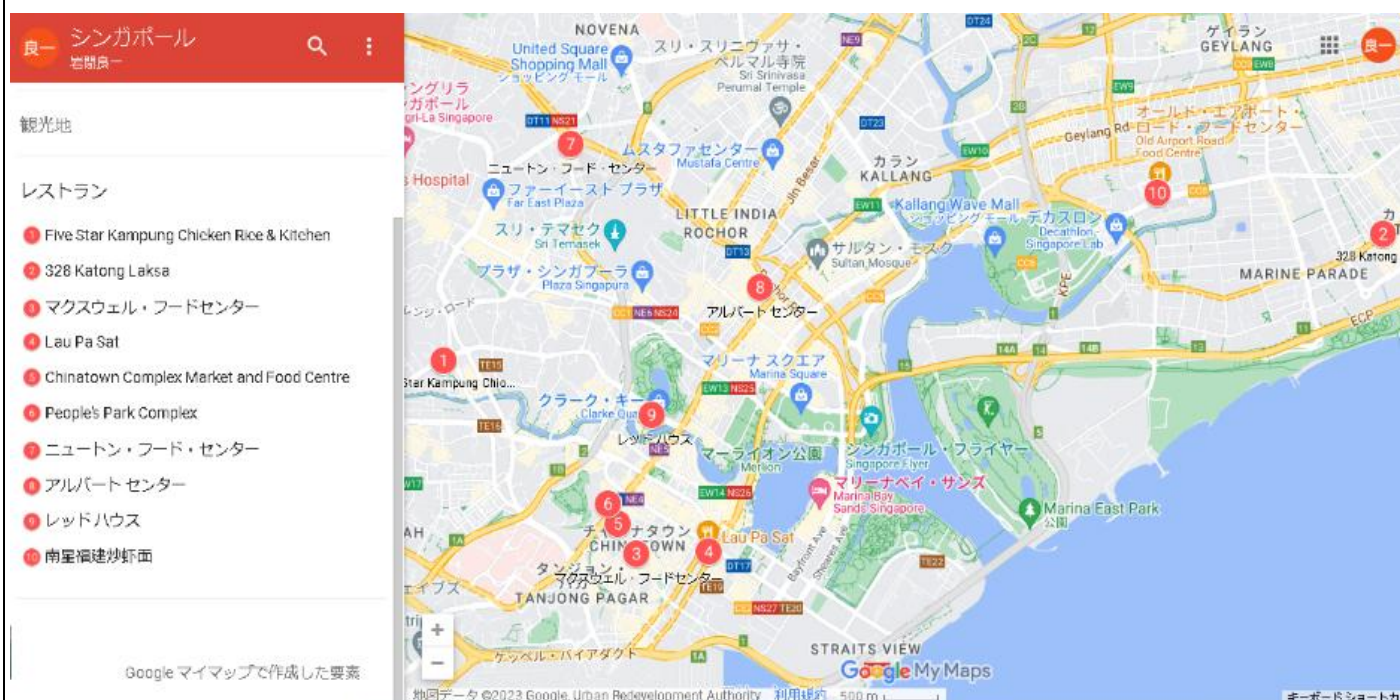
良一 シンガポール
岩間良一

観光地

レストラン

1 Five Star Kampung Chicken Rice & Kitchen
2 328 Katong Laksa
3 マクスウェル・フードセンター
4 Lau Pa Sat
5 Chinatown Complex Market and Food Centre
6 People's Park Complex
7 ニュートン・フード・センター
8 アルバート センター
9 レッドハウス
10 南星福建炒虾面

Google マイマップで作成した要素

NOVENA
United Square Shopping Mall
スリ・スリニヴァサ・ペルマル寺院
Sri Srinivasa Perumal Temple
ゲイラン GEYLANG
良一
シャングリラ シンガポール
Shangri-La Singapore
DT11 NS21
7
ムスタファセンター
Mustafa Centre
DT23
オールド・エアポート・ロード・フードセンター
Old Airport Road Food Centre
Geylang Rd
ニュートン・フード・センター
Hospital
ファーイースト プラザ
Far East Plaza
カラン KALLANG
EW10
10
LITTLE INDIA
ROCHOR
Kallang Wave Mall
デカスロン
Decathlon Singapore Lab
2
328 Katong
スリ・テマセク
Sri Temasek
DT13
サルタン・モスク
Sultan Mosque
プラザ・シンガプーラ
Plaza Singapura
8
MARINE PARADE
アルバート センター
1
Five Star Kampung Chic...
マリーナ スクエア
Marina Square
クラーク・キー
Clarke Quay
9
レッドハウス
マーライオン公園
Merlion
シンガポール・フライヤー
Singapore Flyer
マリーナベイ・サンズ
Marina Bay Sands Singapore
Marina East Park
6
5
チャイナタウン
CHINATOWN
Lau Pa Sat
3
4
マクスウェル・フードセンター
TANJONG PAGAR
STRAITS VIEW
ケッペル・バイアダクト
Google My Maps
地図データ ©2023 Google, Urban Redevelopment Authority 利用規約 500 m
キーボード ショートカ